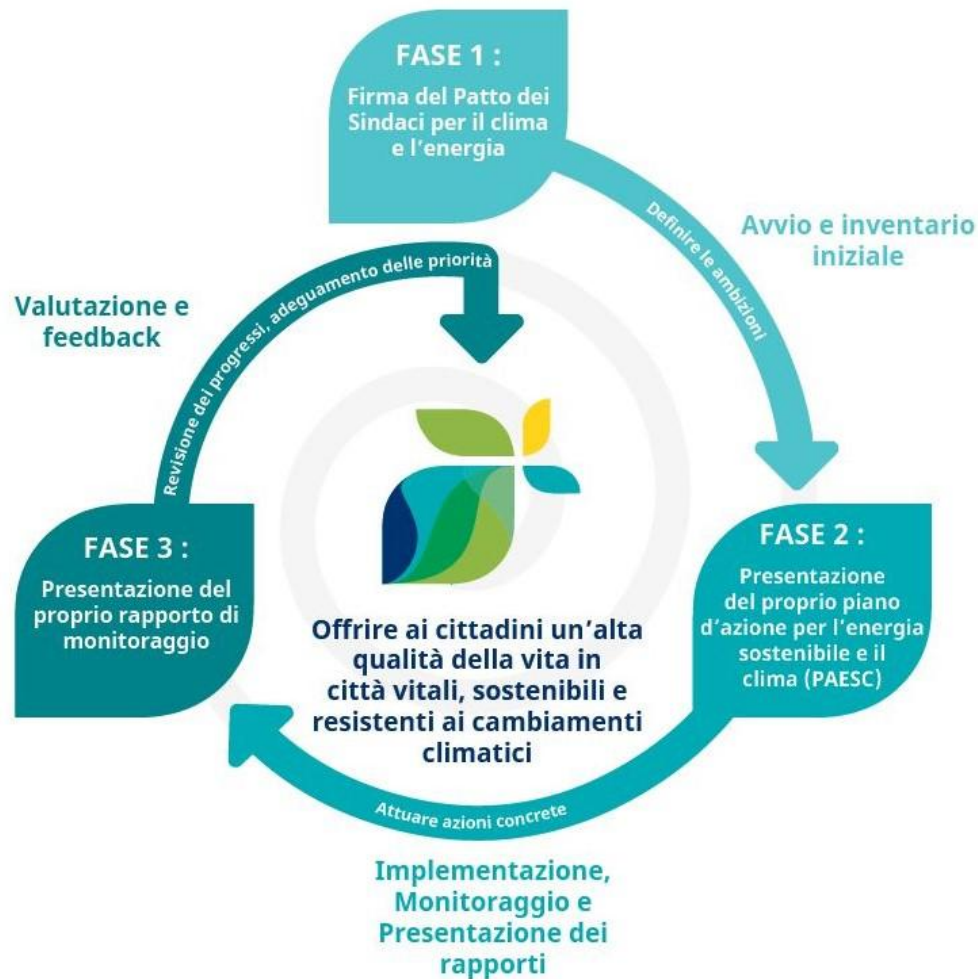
FASE 1 :
Firma del Patto dei Sindaci per il clima e l'energia

Definire le ambizioni

Avvio e inventario iniziale

FASE 2 :
Presentazione del proprio piano d'azione per l'energia sostenibile e il clima (PAESC)

Attuare azioni concrete

Implementazione, Monitoraggio e Presentazione dei rapporti

FASE 3 :
Presentazione del proprio rapporto di monitoraggio

Revisione dei progressi, adeguamento delle priorità

Valutazione e feedback

Offrire ai cittadini un'alta qualità della vita in città vitali, sostenibili e resistenti ai cambiamenti climatici